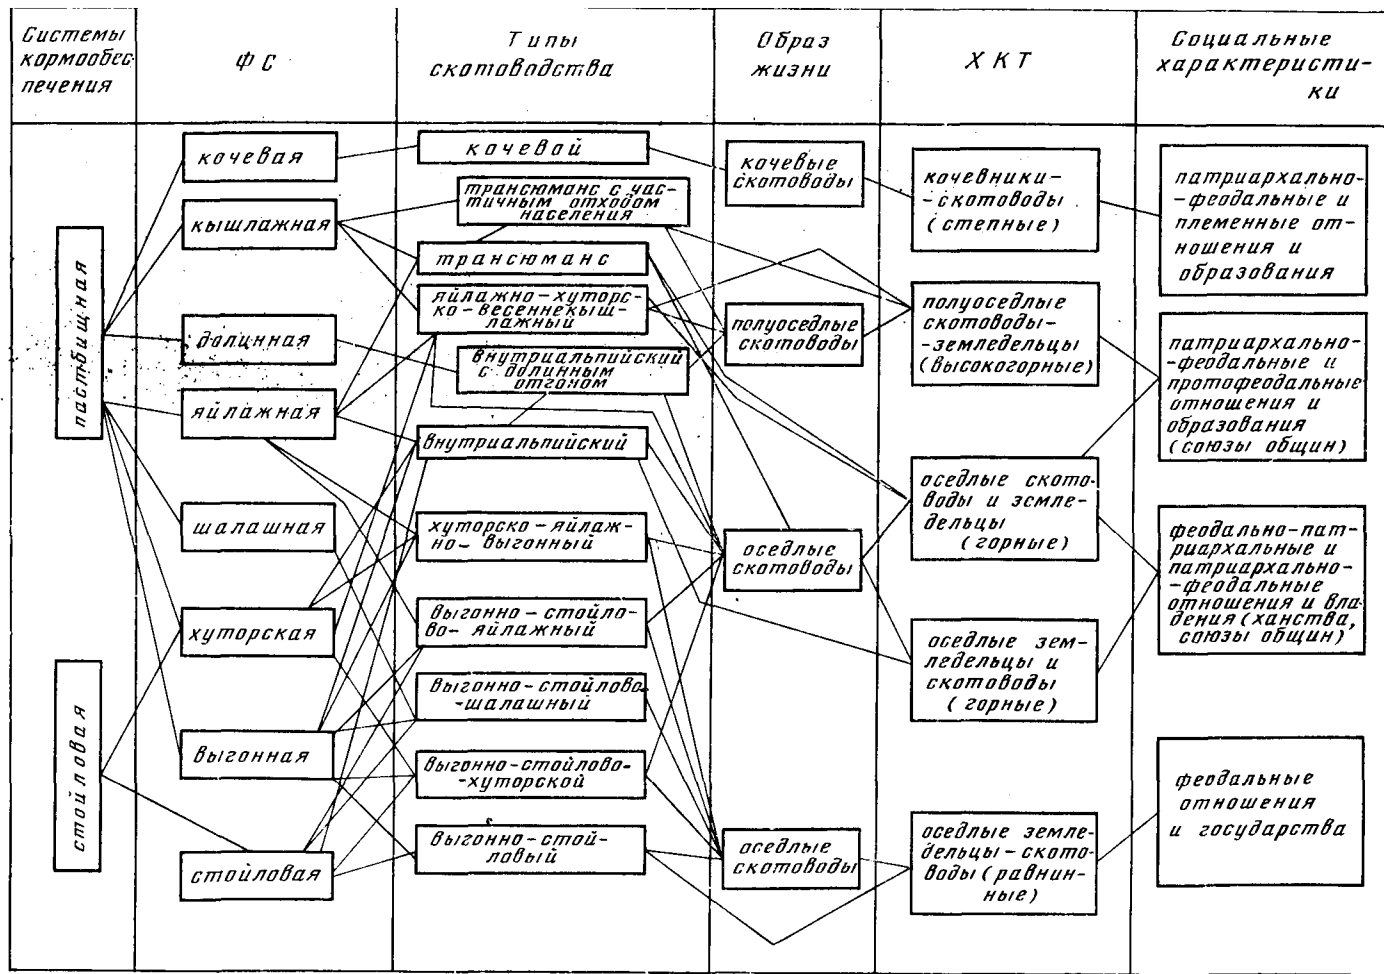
Системы кормообеспечения

ФС

Типы скотоводства

Образ жизни

ХКТ

Социальные характеристики

пастбищная

стойловая

кочевая

кышлажная

далинная

яйлажная

шалашная

хуторская

выгонная

стойловая

кочевой

трансюманс с частичным отходом населения

трансюманс

яйлажно-хуторско-весеннекышлажный

внутриальпийский с далинным отгоном

внутриальпийский

хуторско-яйлажно-выгонный

выгонно-стойлово-яйлажный

выгонно-стойлово-шалашный

выгонно-стойлово-хуторской

выгонно-стойловый

кочевые скотоводы

полуоседлые скотоводы

оседлые скотоводы

оседлые скотоводы

кочевники-скотоводы (степные)

полуоседлые скотоводы-земледельцы (высокогорные)

оседлые скотоводы и земледельцы (горные)

оседлые земледельцы и скотоводы (горные)

оседлые земледельцы-скотоводы (равнинные)

патриархально-феодальные и племенные отношения и образования

патриархально-феодальные и протофеодальные отношения и образования (союзы общин)

феодально-патриархальные и патриархально-феодальные отношения и владения (ханства, союзы общин)

феодальные отношения и государства